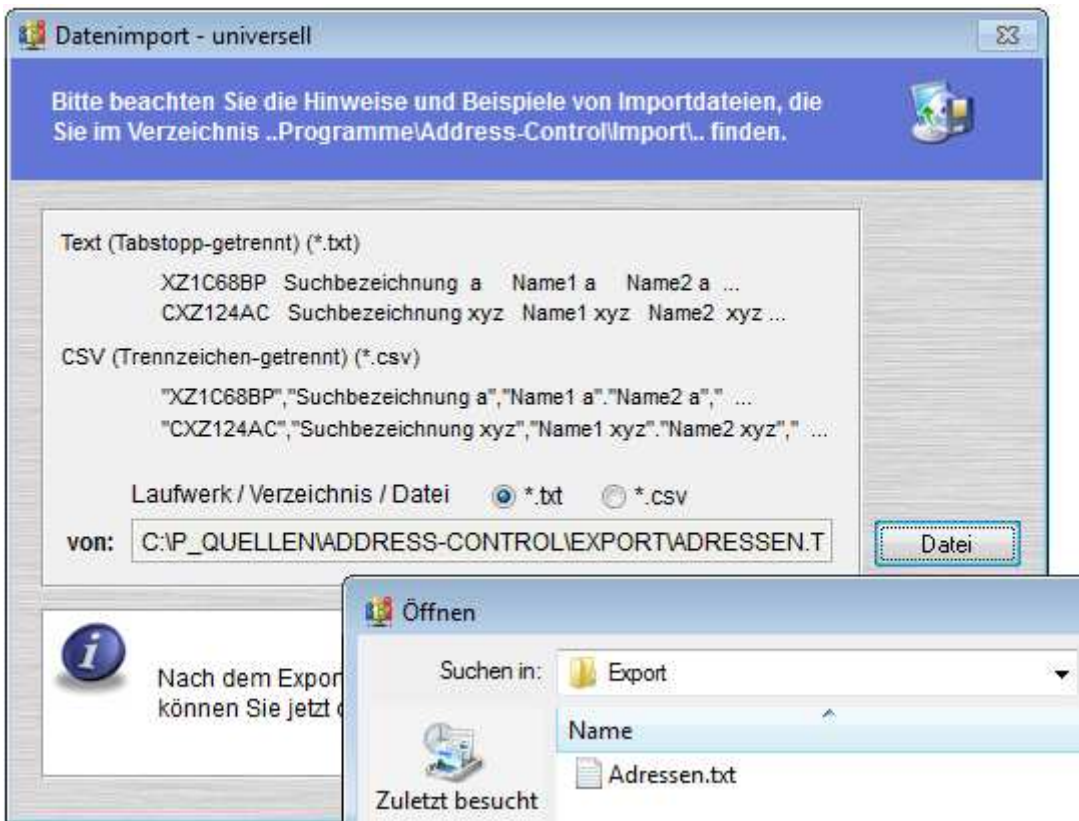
Datenimport - universell

Bitte beachten Sie die Hinweise und Beispiele von Importdateien, die Sie im Verzeichnis ..Programme\Address-Control\Import\.. finden.

Text (Tabstopp-getrennt) (*.txt)

XZ1C68BP Suchbezeichnung a Name1 a Name2 a ...
CXZ124AC Suchbezeichnung xyz Name1 xyz Name2 xyz ...

CSV (Trennzeichen-getrennt) (*.csv)

"XZ1C68BP","Suchbezeichnung a","Name1 a"."Name2 a"," ...
"CXZ124AC","Suchbezeichnung xyz","Name1 xyz"."Name2 xyz"," ...

Laufwerk / Verzeichnis / Datei *.txt *.csv

von: C:\P_QUELLEN\ADDRESS-CONTROL\EXPORT\ADRESSEN.T

Datei

Nach dem Expor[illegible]
können Sie jetzt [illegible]

Öffnen

Suchen in: Export

Name

Adressen.txt

Zuletzt besucht